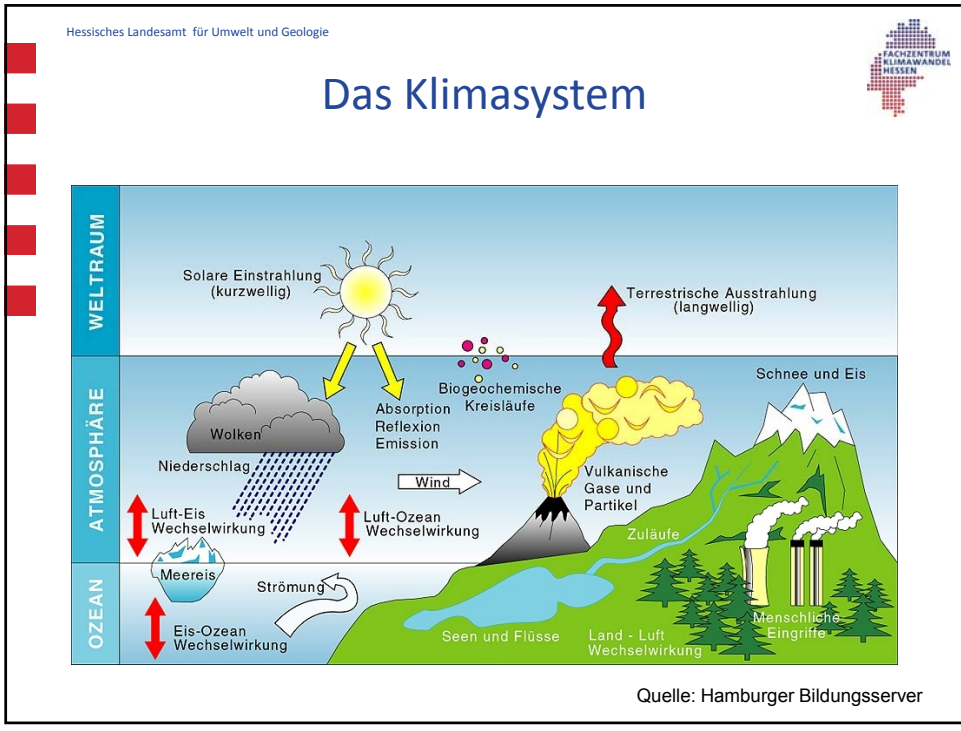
Hessisches Landesamt für Umwelt und Geologie

FACHZENTRUM KLIMAWANDEL HESSEN

Das Klimasystem

WELTRAUM

ATMOSPHÄRE

OZEAN

Solare Einstrahlung (kurzwellig)

Terrestrische Ausstrahlung (langwellig)

Biogeochemische Kreisläufe

Schnee und Eis

Wolken

Absorption Reflexion Emission

Niederschlag

Wind

Vulkanische Gase und Partikel

Luft-Eis Wechselwirkung

Luft-Ozean Wechselwirkung

Zuläufe

Meereis

Strömung

Eis-Ozean Wechselwirkung

Seen und Flüsse

Land - Luft Wechselwirkung

Menschliche Eingriffe

Quelle: Hamburger Bildungsserver